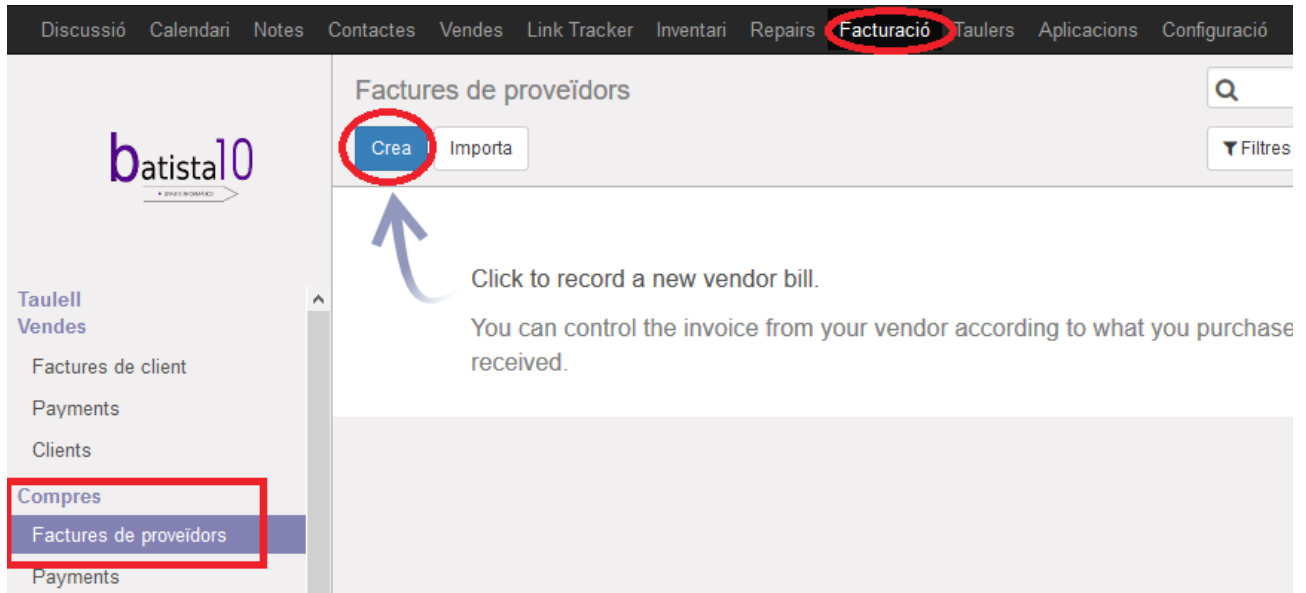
Discussió Calendari Notes Contactes Vendes Link Tracker Inventari Repairs Facturació Taulers Aplicacions Configuració

batista10

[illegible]

Taulell
Vendes
Factures de client
Payments
Clients
Compres
Factures de proveïdors
Payments

Factures de proveïdors

Crea Importa

Filtres

Click to record a new vendor bill.

You can control the invoice from your vendor according to what you purchase received.